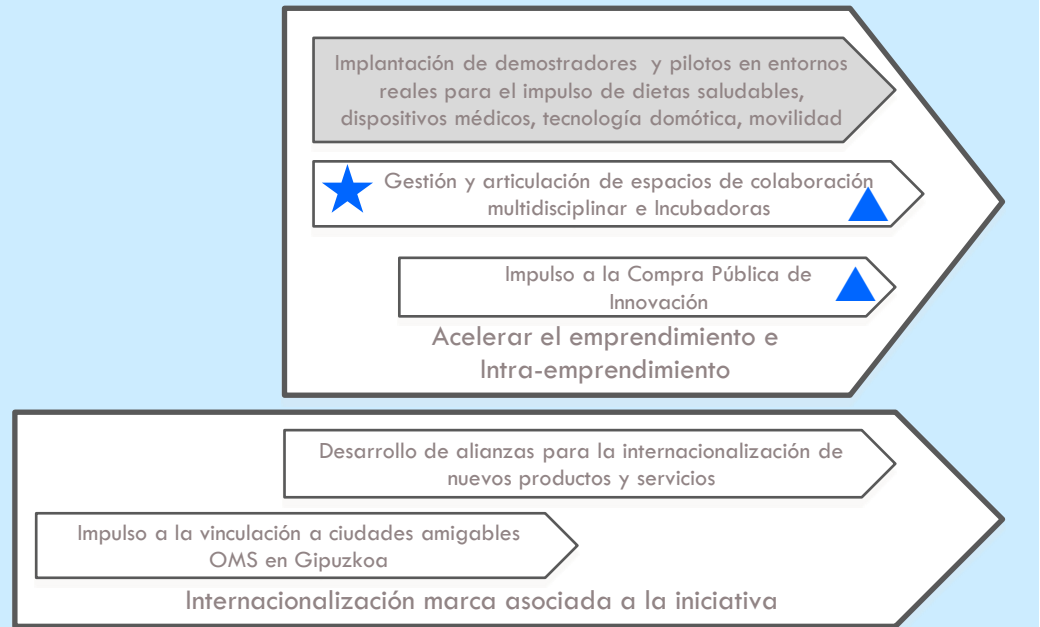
Implantación de demostradores y pilotos en entornos reales para el impulso de dietas saludables, dispositivos médicos, tecnología domótica, movilidad

Gestión y articulación de espacios de colaboración multidisciplinar e Incubadoras

Impulso a la Compra Pública de Innovación

Acelerar el emprendimiento e Intra-emprendimiento

Desarrollo de alianzas para la internacionalización de nuevos productos y servicios

Impulso a la vinculación a ciudades amigables OMS en Gipuzkoa

Internacionalización marca asociada a la iniciativa